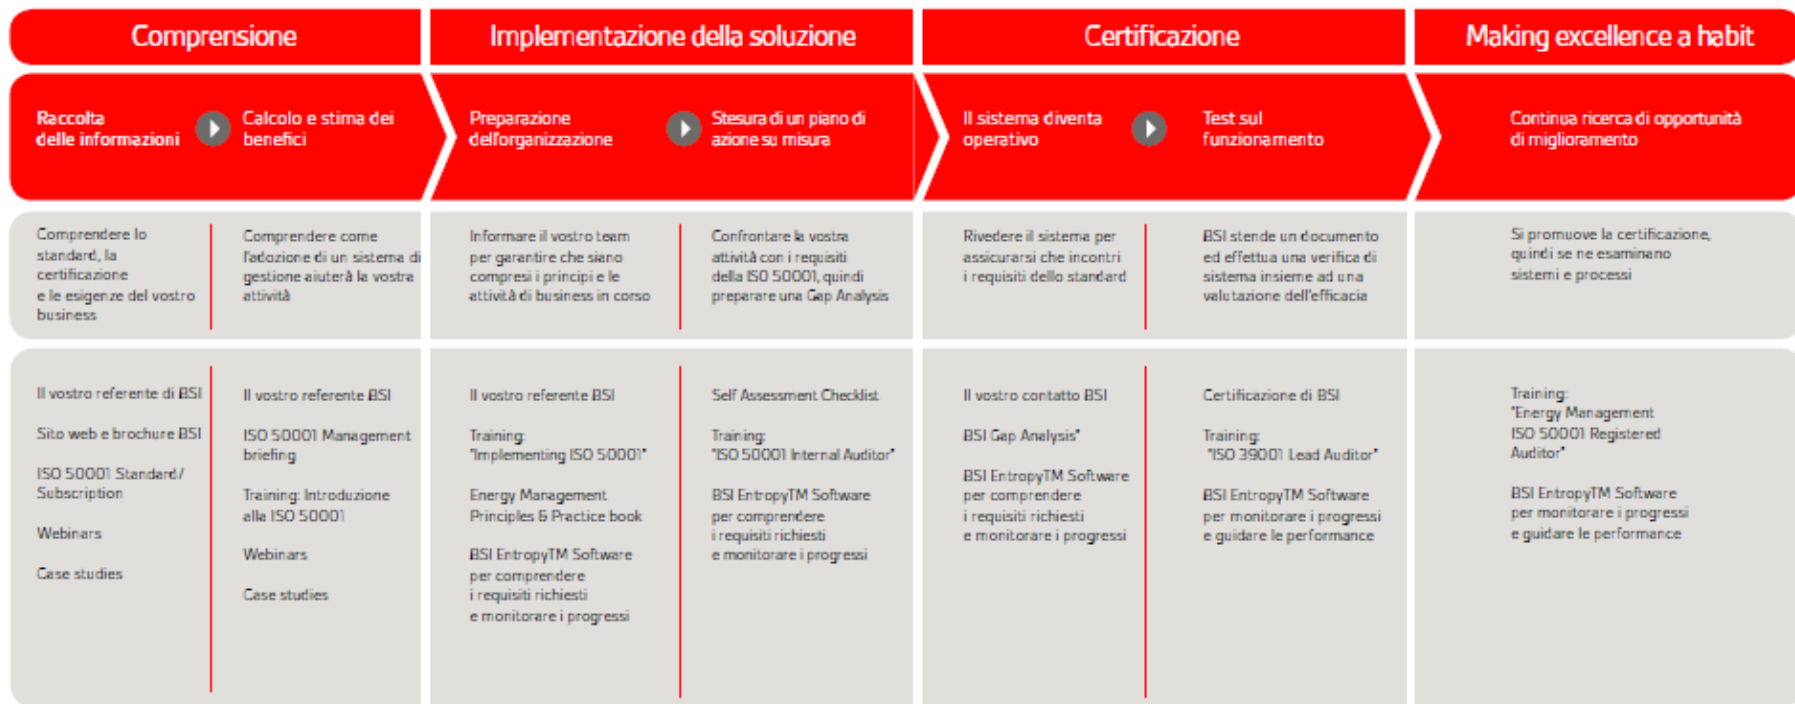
Comprensione

Implementazione della soluzione

Certificazione

Making excellence a habit

Raccolta delle informazioni

Calcolo e stima dei benefici

Preparazione dell'organizzazione

Stesura di un piano di azione su misura

Il sistema diventa operativo

Test sul funzionamento

Continua ricerca di opportunità di miglioramento

Comprendere lo standard, la certificazione e le esigenze del vostro business

Comprendere come l'adozione di un sistema di gestione aiuterà la vostra attività

Informare il vostro team per garantire che siano compresi i principi e le attività di business in corso

Confrontare la vostra attività con i requisiti della ISO 50001, quindi preparare una Gap Analysis

Rivedere il sistema per assicurarsi che incontri i requisiti dello standard

BSI stende un documento ed effettua una verifica di sistema insieme ad una valutazione dell'efficacia

Si promuove la certificazione, quindi se ne esaminano sistemi e processi

Il vostro referente di BSI

Sito web e brochure BSI

ISO 50001 Standard / Subscription

Webinars

Case studies

Il vostro referente BSI

ISO 50001 Management briefing

Training: Introduzione alla ISO 50001

Webinars

Case studies

Il vostro referente BSI

Training: "Implementing ISO 50001"

Energy Management Principles & Practice book

BSI EntropyTM Software per comprendere i requisiti richiesti e monitorare i progressi

Self Assessment Checklist

Training: "ISO 50001 Internal Auditor"

BSI EntropyTM Software per comprendere i requisiti richiesti e monitorare i progressi

Il vostro contatto BSI

BSI Gap Analysis*

BSI EntropyTM Software per comprendere i requisiti richiesti e monitorare i progressi

Certificazione di BSI

Training: "ISO 39001 Lead Auditor"

BSI EntropyTM Software per monitorare i progressi e guidare le performance

Training: "Energy Management ISO 50001 Registered Auditor"

BSI EntropyTM Software per monitorare i progressi e guidare le performance